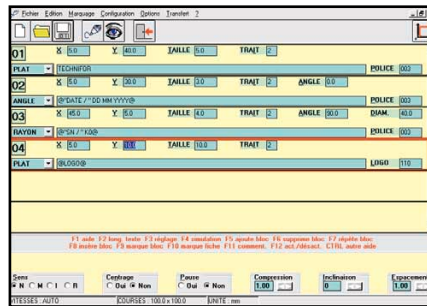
Fichier Edition Marquage Configuration Options Transfert ?

01 X 5.0 Y 40.0 TAILLE 5.0 TRAIT 2
PLAT TECHNIFOR POLICE 003

02 X 5.0 Y 30.0 TAILLE 3.0 TRAIT 2 ANGLE 0.0
ANGLE @DATE / " DD MM YYYY@ POLICE 003

03 X 45.0 Y 5.0 TAILLE 4.0 TRAIT 2 ANGLE 90.0 DIAM. 40.0
RAYON @SN / " K0@ POLICE 003

04 X 5.0 Y 0.0 TAILLE 10.0 TRAIT 2
PLAT @LOGO@ LOGO 110

F1 aide F2 long. texte F3 réglage F4 simulation F5 ajoute bloc F6 supprime bloc F7 répète bloc
F8 insère bloc F9 marque bloc F10 marque fiche F11 comment. F12 act./désact. CTRL autre aide

Sens N M I R
Centrage Oui Non
Pause Oui Non
Compression 1.00
Inclinaison 0
Espacement 1.00

ITESSES : AUTO COURSES : 100.0 x 100.0 UNITE : mm